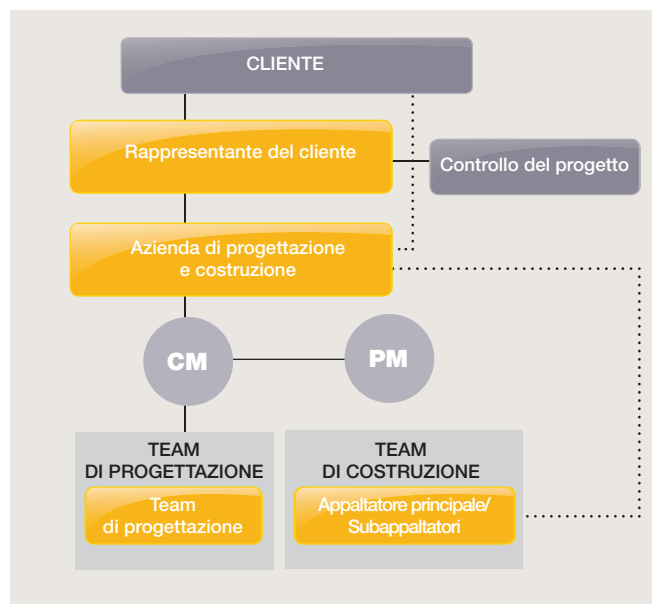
CLIENTE

Rappresentante del cliente

Controllo del progetto

Azienda di progettazione e costruzione

CM

PM

TEAM DI PROGETTAZIONE

Team di progettazione

TEAM DI COSTRUZIONE

Appaltatore principale/ Subappaltatori